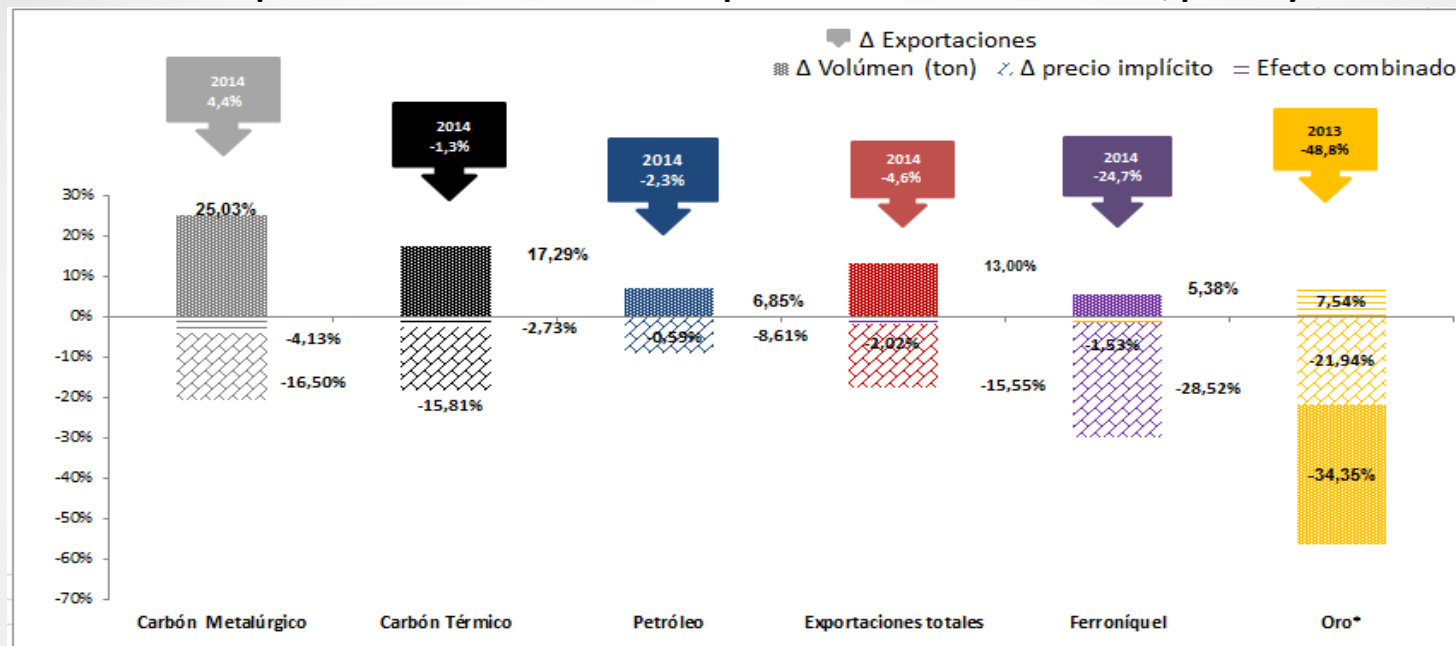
Δ Exportaciones
Δ Volúmen (ton) Δ precio implícito = Efecto combinado

2014
4,4%

2014
-1,3%

2014
-2,3%

2014
-4,6%

2014
-24,7%

2013
-48,8%

30%
20%
10%
0%
-10%
-20%
-30%
-40%
-50%
-60%
-70%

25,03%
-4,13%
-16,50%

17,29%
-2,73%
-15,81%

6,85%
-0,59%
-8,61%

13,00%
-2,02%
-15,55%

5,38%
-1,53%
-28,52%

7,54%
-21,94%
-34,35%

Carbón Metalúrgico
Carbón Térmico
Petróleo
Exportaciones totales
Ferroníquel
Oro*